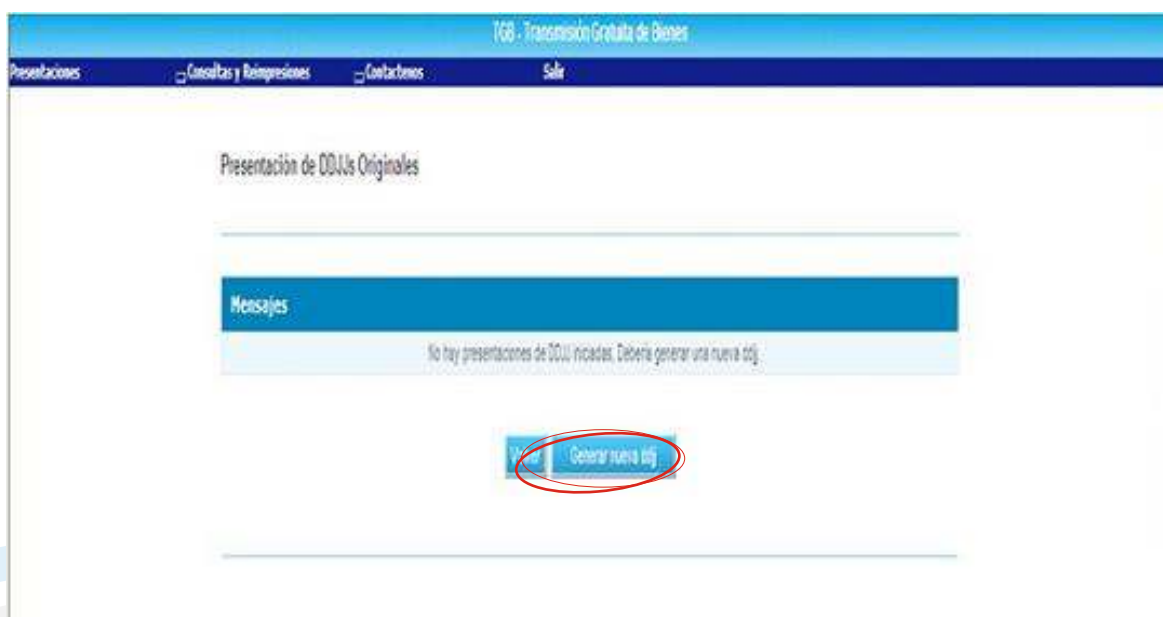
TGB - Transmisión Gratuita de Bienes

Presentaciones Consultas y Reimpresiones Contactenos Salir

Presentación de DDJJs Originales

Mensajes

No hay presentaciones de DDJJ iniciadas. Debería generar una nueva ddj.

Volver Generar nueva ddj